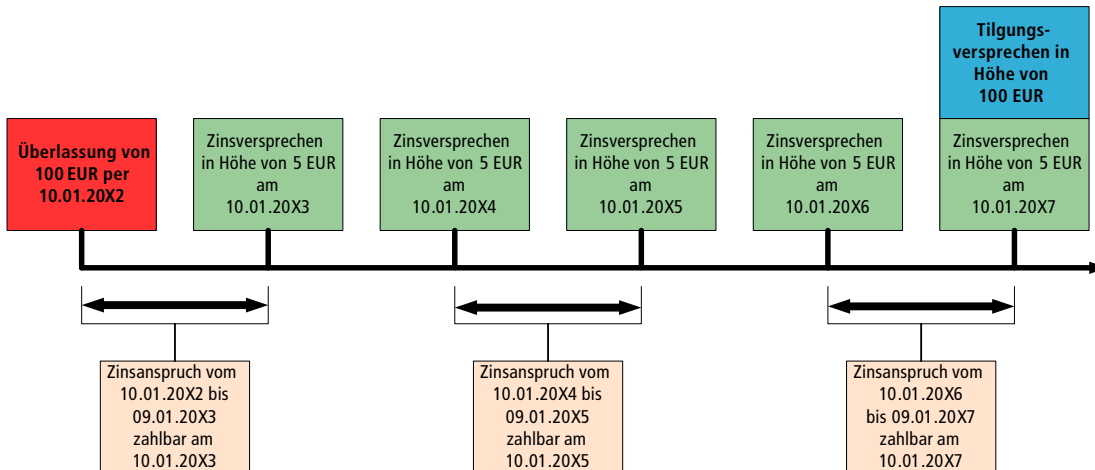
Tilgungsversprechen in Höhe von 100 EUR

Überlassung von 100 EUR per 10.01.20X2

Zinsversprechen in Höhe von 5 EUR am 10.01.20X3

Zinsversprechen in Höhe von 5 EUR am 10.01.20X4

Zinsversprechen in Höhe von 5 EUR am 10.01.20X5

Zinsversprechen in Höhe von 5 EUR am 10.01.20X6

Zinsversprechen in Höhe von 5 EUR am 10.01.20X7

Zinsanspruch vom 10.01.20X2 bis 09.01.20X3 zahlbar am 10.01.20X3

Zinsanspruch vom 10.01.20X4 bis 09.01.20X5 zahlbar am 10.01.20X5

Zinsanspruch vom 10.01.20X6 bis 09.01.20X7 zahlbar am 10.01.20X7